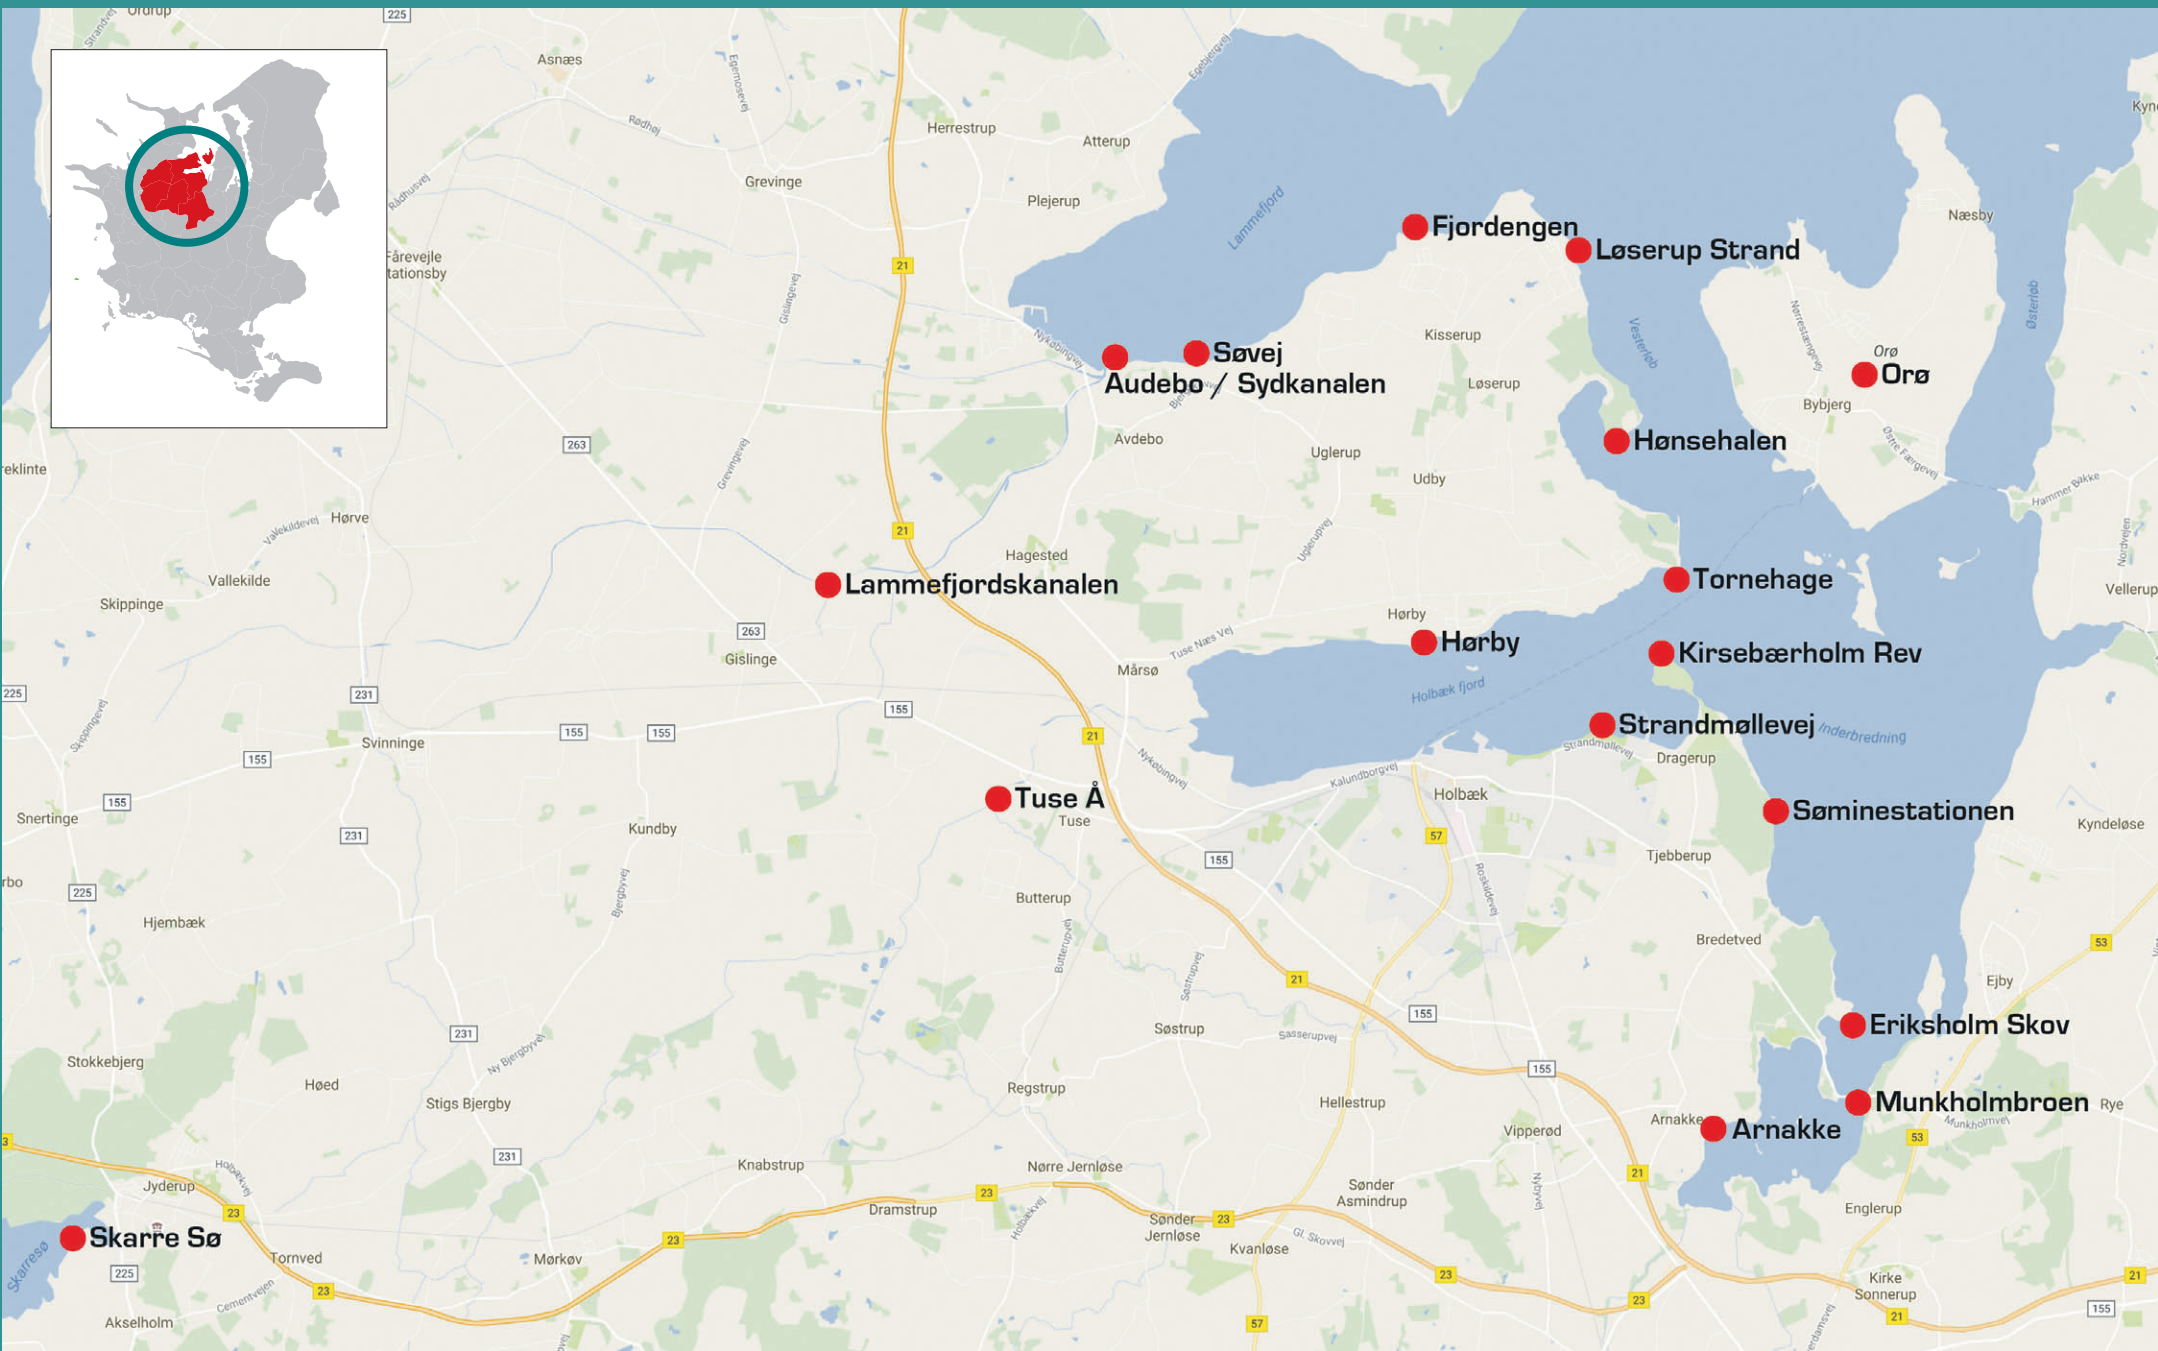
Fjordengen
Løserup Strand
Søvej
Audebo / Sydkanalen
Orø
Hønsehalen
Lammefjordskanalen
Tornehage
Hørby
Kirsebærholm Rev
Strandmøllevej
Tuse Å
Søminestationen
Eriksholm Skov
Munkholmbroen
Arnakke
Skarre Sø

Ordrup
Asnæs
Herrestrup
Atterup
Grevinge
Plejerup
Lammefjord
Næsby
Færevejle Stationsby
Kisserup
Løserup
Vesterløb
Østerløb
Orø
Bybjerg
Avdebo
Uglerup
Udby
Reklinte
Hørve
Vallekilde
Skippinge
Hagested
Hørby
Mårsø
Gislinge
Holbæk fjord
Inderbredning
Dragerup
Vellerup
Svinninge
Snertinge
Kundby
Tuse
Holbæk
Tjebberup
Kyndeløse
Hjembæk
Butterup
Bredetved
Ejby
Stokkebjerg
Høed
Stigs Bjergby
Søstrup
Regstrup
Hellestrup
Vipperød
Arnakke
Rye
Jyderup
Knabstrup
Nørre Jernløse
Sønder Asmindrup
Englerup
Tornved
Mørkøv
Dramstrup
Sønder Jernløse
Kvanløse
Kirke Sonnerup
Akselholm
Skarresø
225
21
263
231
155
57
23
53